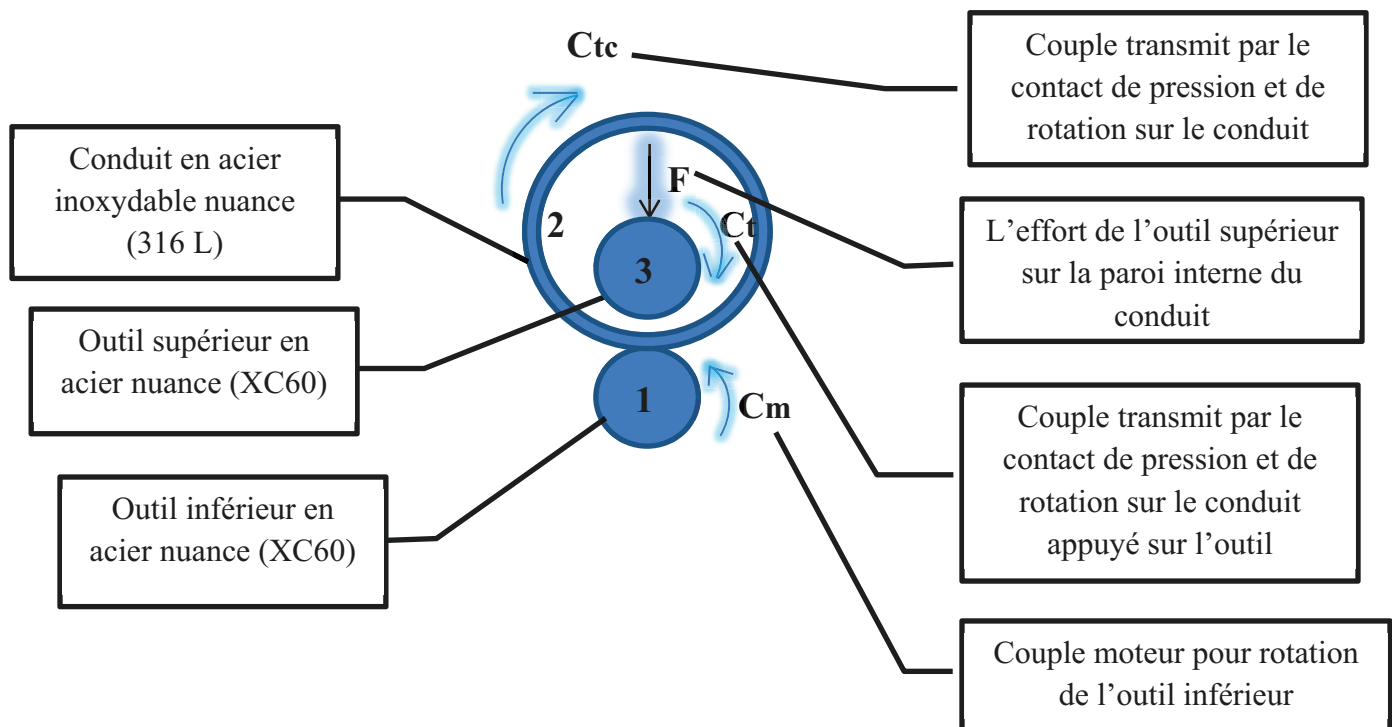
Ctc

Couple transmit par le contact de pression et de rotation sur le conduit

Conduit en acier inoxydable nuance (316 L)

F

Ct

2

3

L'effort de l'outil supérieur sur la paroi interne du conduit

Outil supérieur en acier nuance (XC60)

1

Cm

Couple transmit par le contact de pression et de rotation sur le conduit appuyé sur l'outil

Outil inférieur en acier nuance (XC60)

Couple moteur pour rotation de l'outil inférieur